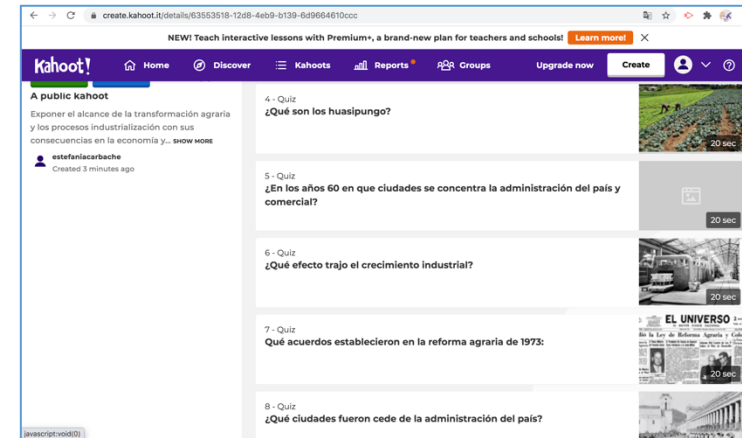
create.kahoot.it/details/63553518-12d8-4eb9-b139-6d9664610ccc

NEW! Teach interactive lessons with Premium+, a brand-new plan for teachers and schools! Learn more! ✕

Kahoot! Home Discover Kahoots Reports Groups Upgrade now Create

A public kahoot

Exponer el alcance de la transformación agraria y los procesos industrialización con sus consecuencias en la economía y... SHOW MORE

estefaniacarbache
Created 3 minutes ago

4 - Quiz
¿Qué son los huasipungo?
20 sec

5 - Quiz
¿En los años 60 en que ciudades se concentra la administración del país y comercial?
20 sec

6 - Quiz
¿Qué efecto trajo el crecimiento industrial?
20 sec

7 - Quiz
Qué acuerdos establecieron en la reforma agraria de 1973:
EL UNIVERSO
20 sec

8 - Quiz
¿Qué ciudades fueron cede de la administración del país?

javascript:void(0)